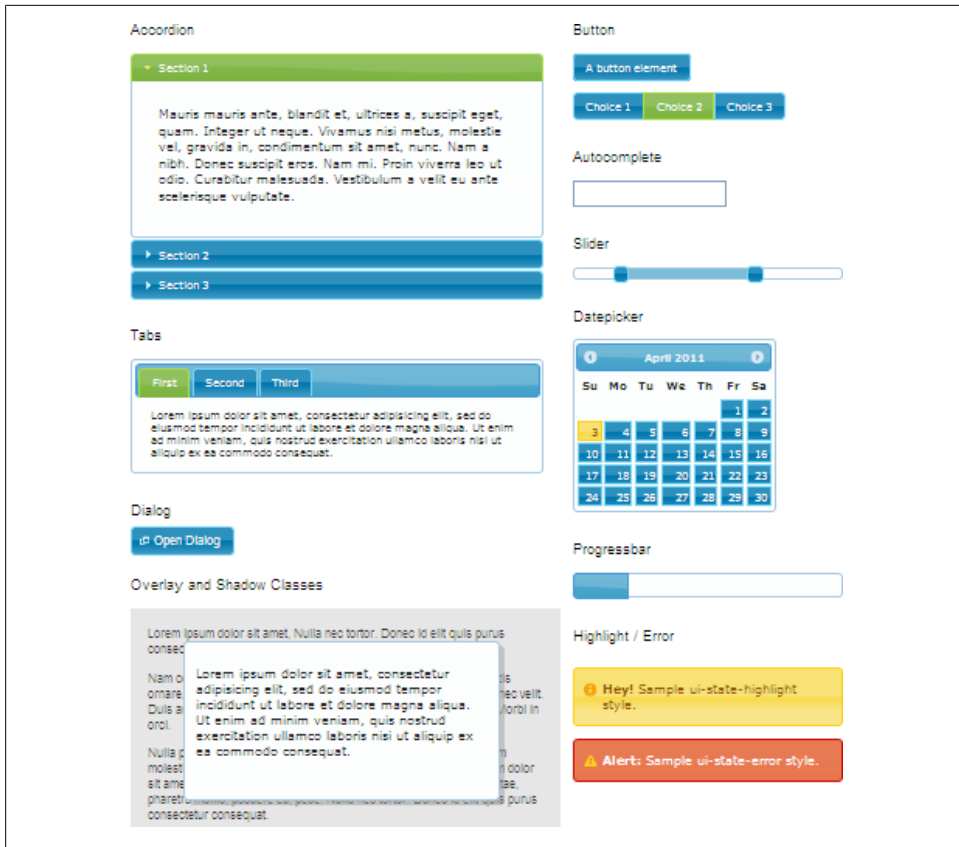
Accordion

Section 1

Mauris mauris ante, blandit et, ultrices a, suscipit eget, quam. Integer ut neque. Vivamus nisi metus, molestie vel, gravida in, condimentum sit amet, nunc. Nam a nibh. Donec suscipit eros. Nam mi. Proin viverra leo ut odio. Curabitur malesuada. Vestibulum a velit eu ante scelerisque vulputate.

Section 2

Section 3

Tabs

| First | Second | Third |
|---|---|---|

Lorem ipsum dolor sit amet, consectetur adipisicing elit, sed do eiusmod tempor incididunt ut labore et dolore magna aliqua. Ut enim ad minim veniam, quis nostrud exercitation ullamco laboris nisi ut aliquip ex ea commodo consequat.

Dialog

Open Dialog

Overlay and Shadow Classes

Lorem ipsum dolor sit amet. Nulla nec tortor. Donec id elit quis purus consec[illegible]

Nam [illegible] is ornare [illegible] nec velit. Duis a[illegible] morbi in orci.

Nulla p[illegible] molest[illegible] n dolor sit ame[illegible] pharetr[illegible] purus consectetur consequat.

Lorem ipsum dolor sit amet, consectetur adipisicing elit, sed do eiusmod tempor incididunt ut labore et dolore magna aliqua. Ut enim ad minim veniam, quis nostrud exercitation ullamco laboris nisi ut aliquip ex ea commodo consequat.

Button

A button element

Choice 1 Choice 2 Choice 3

Autocomplete

Slider

Datepicker

April 2011

| Su | Mo | Tu | We | Th | Fr | Sa |
|---|---|---|---|---|---|---|
| | | | | | 1 | 2 |
| 3 | 4 | 5 | 6 | 7 | 8 | 9 |
| 10 | 11 | 12 | 13 | 14 | 15 | 16 |
| 17 | 18 | 19 | 20 | 21 | 22 | 23 |
| 24 | 25 | 26 | 27 | 28 | 29 | 30 |

Progressbar

Highlight / Error

Hey! Sample ui-state-highlight style.

Alert: Sample ui-state-error style.